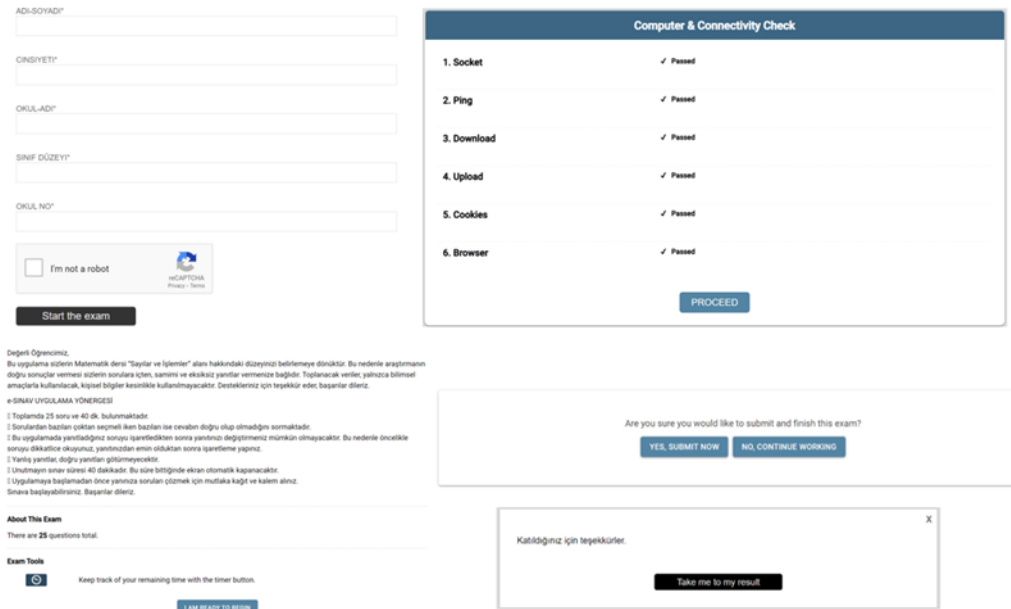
ADI-SOYADI*

CINSIYETI*

OKUL-ADI*

SINIF DÜZEYI*

OKUL NO*

I'm not a robot

reCAPTCHA
Privacy - Terms

Start the exam

Computer & Connectivity Check

| | |
|---|---|
| 1. Socket | ✓ Passed |
| 2. Ping | ✓ Passed |
| 3. Download | ✓ Passed |
| 4. Upload | ✓ Passed |
| 5. Cookies | ✓ Passed |
| 6. Browser | ✓ Passed |

PROCEED

Değerli Öğrencimiz,
Bu uygulama sizlerin Matematik dersi "Sayılar ve İşlemler" alanı hakkındaki düzeyinizi belirlemeye dönüktür. Bu nedenle araştırmanın doğru sonuçlar vermesi sizlerin sorulara içten, samimi ve eksiksiz yanıtlar vermenize bağlıdır. Toplanacak veriler, yalnızca bilimsel amaçlarla kullanılacak, kişisel bilgiler kesinlikle kullanılmayacaktır. Destekleriniz için teşekkür eder, başarılar dileriz.

e-SINAV UYGULAMA YÖNERGESİ

 Toplamda 25 soru ve 40 dk. bulunmaktadır.
 Sorulardan bazıları çoktan seçmeli iken bazıları ise cevabın doğru olup olmadığını sormaktadır.
 Bu uygulamada yanıtladığınız soruyu işaretledikten sonra yanıtınızı değiştirmeniz mümkün olmayacaktır. Bu nedenle öncelikle soruyu dikkatlice okuyunuz, yanıtınızdan emin olduktan sonra işaretleme yapınız.
 Yanlış yanıtlar, doğru yanıtları götürmeyecektir.
 Unutmayın sınav süresi 40 dakikadır. Bu süre bittiğinde ekran otomatik kapanacaktır.
 Uygulamaya başlamadan önce yanınıza soruları çözmek için mutlaka kağıt ve kalem alınız.
Sınava başlayabilirsiniz. Başarılar dileriz.

About This Exam

There are 25 questions total.

Exam Tools

Keep track of your remaining time with the timer button.

I AM READY TO BEGIN

Are you sure you would like to submit and finish this exam?

YES, SUBMIT NOW  NO, CONTINUE WORKING

X

Katıldığınız için teşekkürler.

Take me to my result